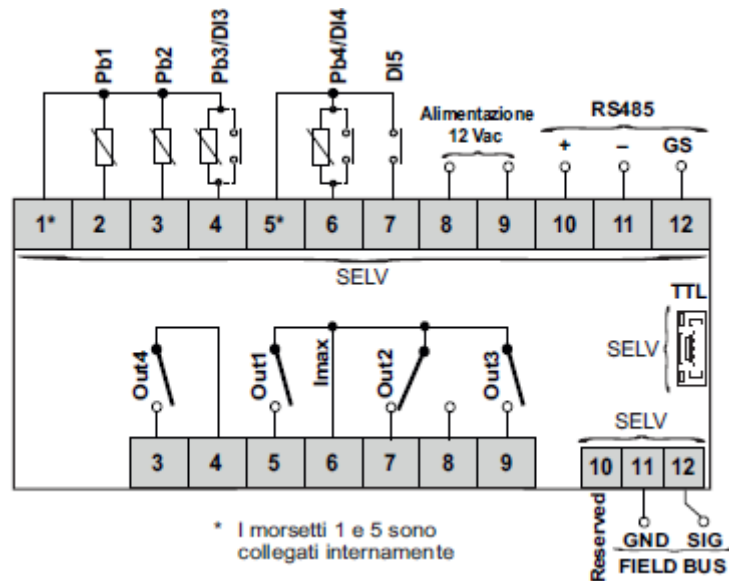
Pb1
Pb2
Pb3/DI3
Pb4/DI4
DI5
Alimentazione 12 Vac
RS485
+
–
GS

| 1* | 2 | 3 | 4 | 5* | 6 | 7 | 8 | 9 | 10 | 11 | 12 |
|---|---|---|---|---|---|---|---|---|---|---|---|

SELV

TTL
SELV
Out4
Out1
Imax
Out2
Out3

| 3 | 4 | 5 | 6 | 7 | 8 | 9 |
|---|---|---|---|---|---|---|

SELV

| 10 | 11 | 12 |
|---|---|---|

Reserved
GND
SIG
FIELD BUS

* I morsetti 1 e 5 sono collegati internamente